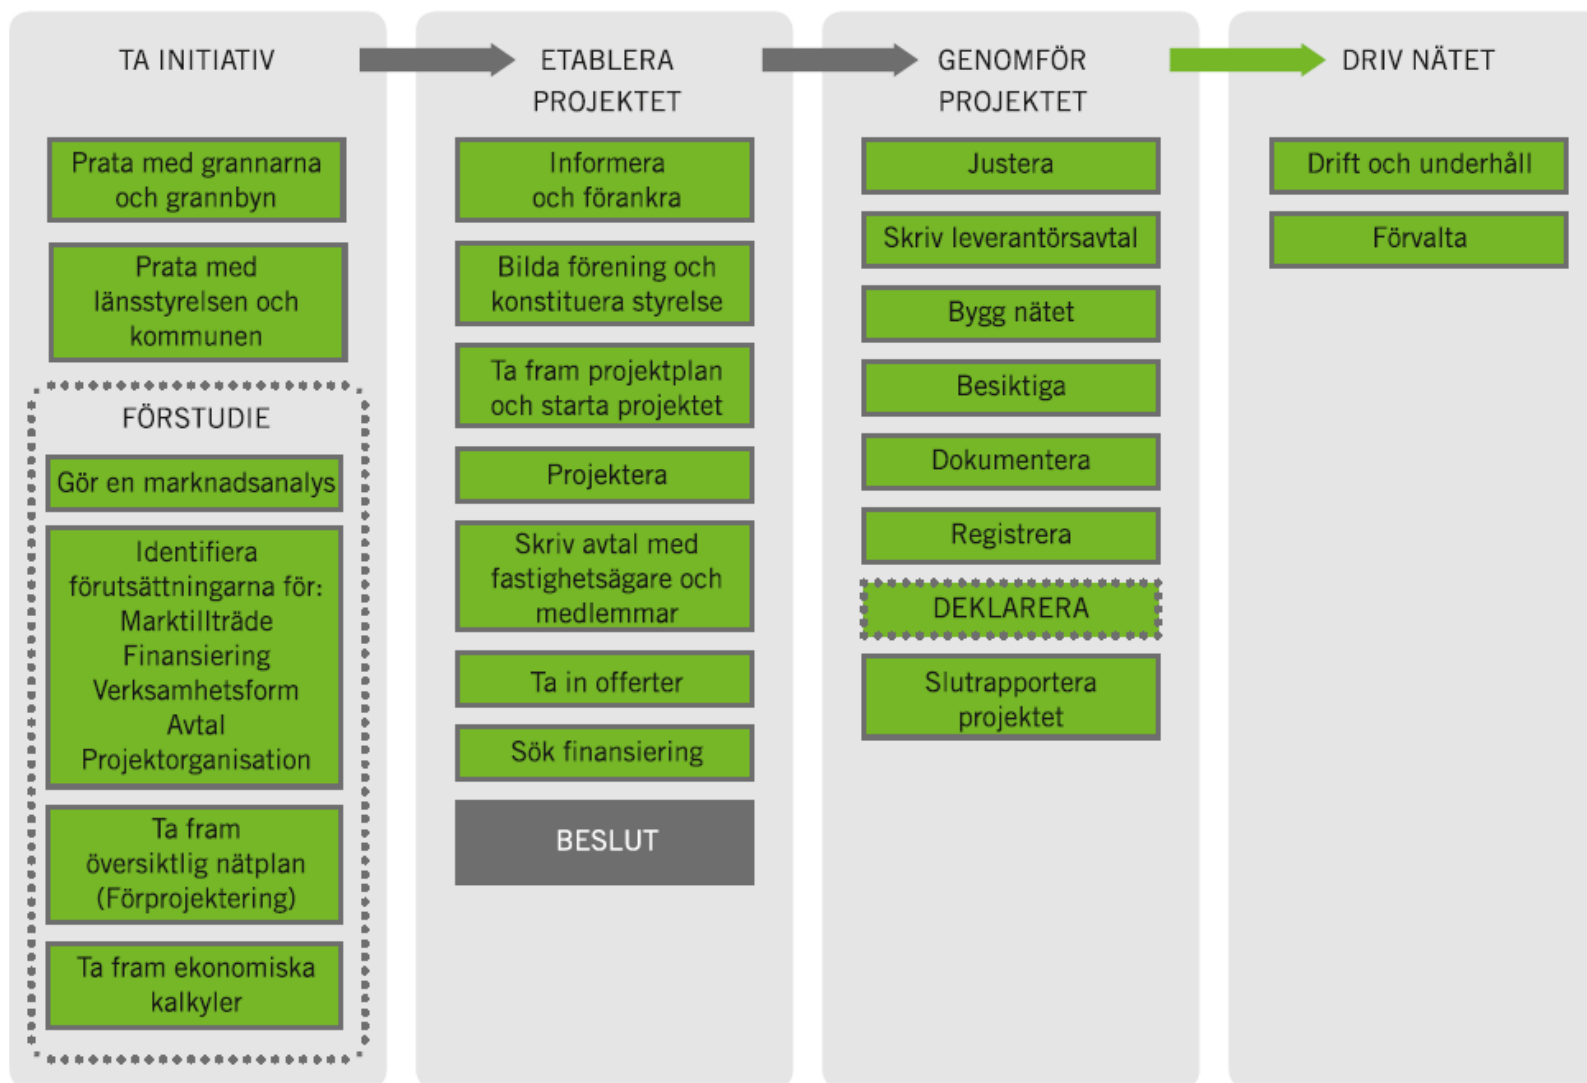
TA INITIATIV

Prata med grannarna och grannbyn

Prata med länsstyrelsen och kommunen

FÖRSTUDIE

Gör en marknadsanalys

Identifiera förutsättningarna för:
Marktillträde
Finansiering
Verksamhetsform
Avtal
Projektorganisation

Ta fram översiktlig nätplan (Förprojektering)

Ta fram ekonomiska kalkyler

ETABLERA PROJEKTET

Informera och förankra

Bilda förening och konstituera styrelse

Ta fram projektplan och starta projektet

Projektera

Skriv avtal med fastighetsägare och medlemmar

Ta in offerter

Sök finansiering

BESLUT

GENOMFÖR PROJEKTET

Justera

Skriv leverantörsavtal

Bygg nätet

Besiktiga

Dokumentera

Registrera

DEKLARERA

Slutrapportera projektet

DRIV NÄTET

Drift och underhåll

Förvalta